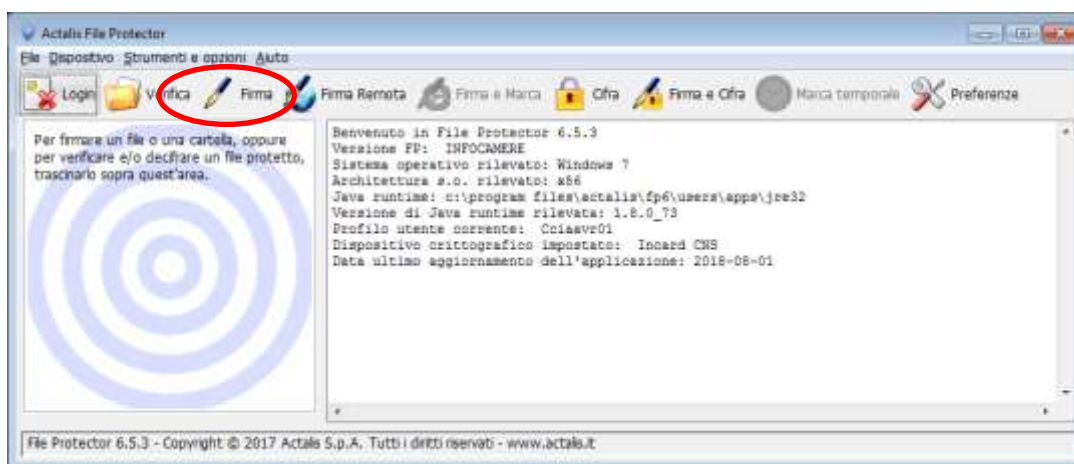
Actalis File Protector

File Dispositivo Strumenti e opzioni Aiuto

Login Verifica Firma Firma Remota Firma e Marca Cifra Firma e Cifra Marca temporale Preferenze

Per firmare un file o una cartella, oppure per verificare e/o decifrare un file protetto, trascinarlo sopra quest'area.

Benvenuto in File Protector 6.5.3
Versione FP: INFOCAMERE
Sistema operativo rilevato: Windows 7
Architettura s.o. rilevato: x86
Java runtime: c:\program files\actalis\fp6\users\apps\jre32
Versione di Java runtime rilevata: 1.8.0_73
Profilo utente corrente: Cciaavr01
Dispositivo crittografico impostato: Incard CNS
Data ultimo aggiornamento dell'applicazione: 2018-08-01

File Protector 6.5.3 - Copyright © 2017 Actalis S.p.A. Tutti i diritti riservati - www.actalis.it